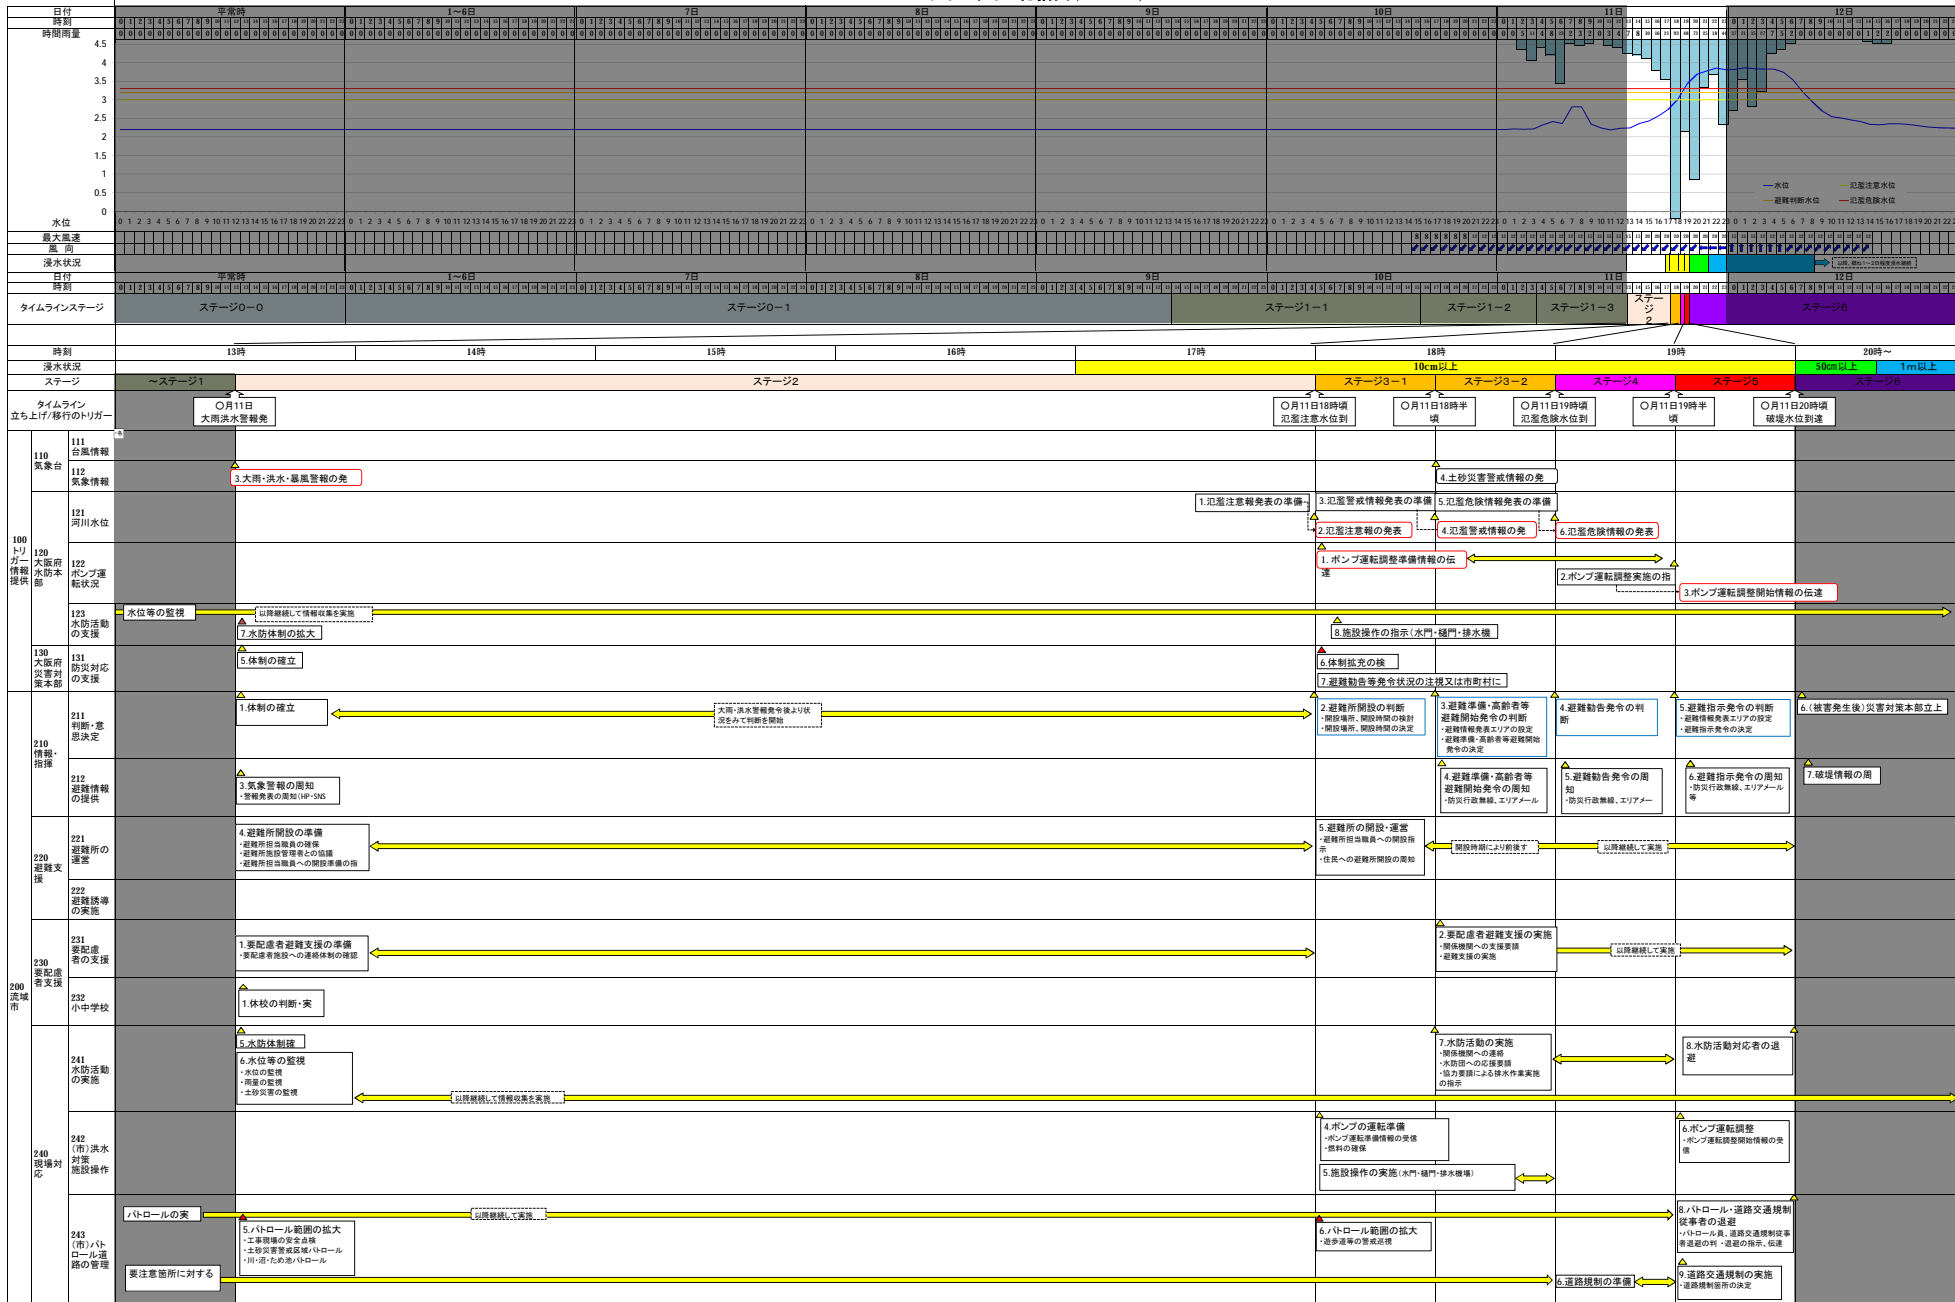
日付 平常時 1～6日 7日 8日 9日 10日 11日 12日
時刻
時間雨量
4.5
4
3.5
3
2.5
2
1.5
1
0.5
0
水位
—水位 —氾濫注意水位
—避難判断水位 —氾濫危険水位
最大風速
風向
浸水状況
日付 平常時 1～6日 7日 8日 9日 10日 11日 12日
時刻
タイムラインステージ ステージ0－0 ステージ0－1 ステージ1－1 ステージ1－2 ステージ1－3 ステージ2 ステージ6

| 時刻 | 13時 | 14時 | 15時 | 16時 | 17時 | 18時 | 19時 | 20時～ |
|---|---|---|---|---|---|---|---|---|
| 浸水状況 | | | | | 10cm以上 | | | 50cm以上 1m以上 |
| ステージ | ～ステージ1 | ステージ2 | | | | ステージ3－1 ステージ3－2 | ステージ4 ステージ5 | ステージ6 |

タイムライン立ち上げ/移行のトリガー
○月11日 大雨洪水警報発
○月11日18時頃 氾濫注意水位到
○月11日18時半頃
○月11日19時頃 氾濫危険水位到
○月11日19時半頃
○月11日20時頃 破堤水位到達

100 トリガー情報提供
110 気象台
111 台風情報
112 気象情報
3.大雨・洪水・暴風警報の発
4.土砂災害警戒情報の発
120 大阪府水防本部
121 河川水位
1.氾濫注意報発表の準備
3.氾濫警戒情報発表の準備
5.氾濫危険情報発表の準備
2.氾濫注意報の発表
4.氾濫警戒情報の発
6.氾濫危険情報の発表
122 ポンプ運転状況
1.ポンプ運転調整準備情報の伝達
2.ポンプ運転調整実施の指
3.ポンプ運転調整開始情報の伝達
123 水防活動の支援
水位等の監視
以降継続して情報収集を実施
7.水防体制の拡大
8.施設操作の指示(水門・樋門・排水機
130 大阪府災害対策本部
131 防災対応の支援
5.体制の確立
6.体制拡充の検
7.避難勧告等発令状況の注視又は市町村に

200 流域市
210 情報・指揮
211 判断・意思決定
1.体制の確立
大雨・洪水警報発令後より状況をみて判断を開始
2.避難所開設の判断
・開設場所、開設時間の検討
・開設場所、開設時間の決定
3.避難準備・高齢者等避難開始発令の判断
・避難情報発表エリアの設定
・避難準備・高齢者等避難開始発令の決定
4.避難勧告発令の判断
5.避難指示発令の判断
・避難情報発表エリアの設定
・避難指示発令の決定
6.(被害発生後)災害対策本部立上
212 避難情報の提供
3.気象警報の周知
・警報発表の周知(HP・SNS
4.避難準備・高齢者等避難開始発令の周知
・防災行政無線、エリアメール
5.避難勧告発令の周知
・防災行政無線、エリアメー
6.避難指示発令の周知
・防災行政無線、エリアメール等
7.破堤情報の周
220 避難支援
221 避難所の運営
4.避難所開設の準備
・避難所担当職員の確保
・避難所施設管理者との協議
・避難所担当職員への開設準備の指
5.避難所の開設・運営
・避難所担当職員への開設指示
・住民への避難所開設の周知
開設時期により前後す
以降継続して実施
222 避難誘導の実施
230 要配慮者支援
231 要配慮者の支援
1.要配慮者避難支援の準備
・要配慮者施設への連絡体制の確認
2.要配慮者避難支援の実施
・関係機関への支援要請
・避難支援の実施
以降継続して実施
232 小中学校
1.休校の判断・実
240 現場対応
241 水防活動の実施
5.水防体制確
6.水位等の監視
・水位の監視
・雨量の監視
・土砂災害の監視
以降継続して情報収集を実施
7.水防活動の実施
・関係機関への連絡
・水防団への応援要請
・協力要請による排水作業実施の指示
8.水防活動対応者の退避
242 (市)洪水対策施設操作
4.ポンプの運転準備
・ポンプ運転準備情報の受信
・燃料の確保
5.施設操作の実施(水門・樋門・排水機場)
6.ポンプ運転調整
・ポンプ運転調整開始情報の受信
243 (市)パトロール道路の管理
パトロールの実
以降継続して実施
5.パトロール範囲の拡大
・工事現場の安全点検
・土砂災害警戒区域パトロール
・川・沼・ため池パトロール
6.パトロール範囲の拡大
・遊歩道等の警戒巡視
8.パトロール・道路交通規制従事者の退避
・パトロール員、道路交通規制従事者退避の判・退避の指示、伝達
要注意箇所に対する
6.道路規制の準備
9.道路交通規制の実施
・道路規制箇所の決定